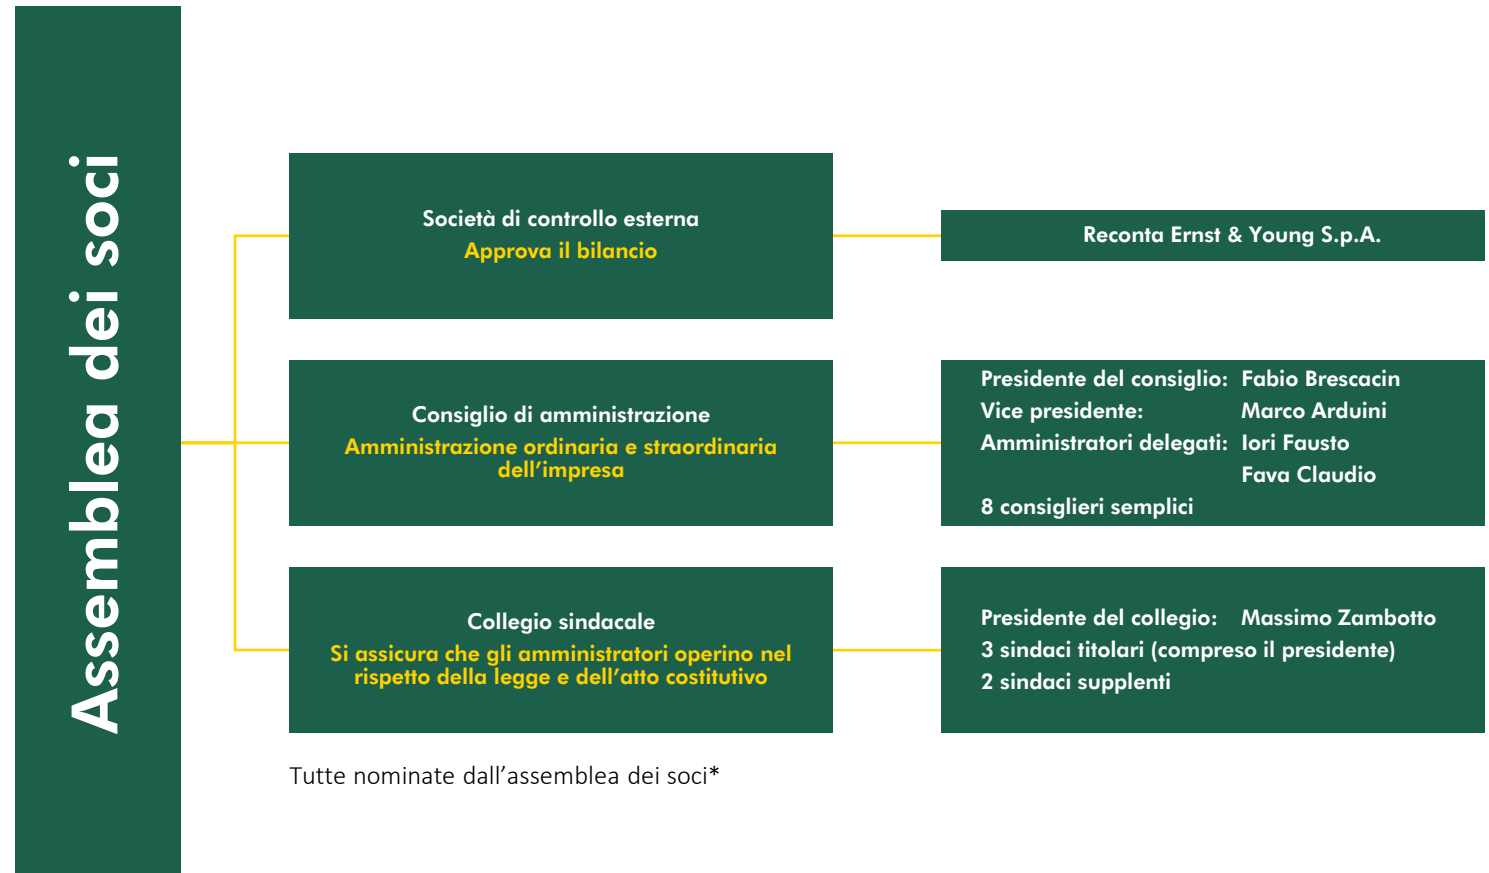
Assemblea dei soci

Società di controllo esterna
Approva il bilancio

Reconta Ernst & Young S.p.A.

Consiglio di amministrazione
Amministrazione ordinaria e straordinaria dell'impresa

Presidente del consiglio: Fabio Brescacin
Vice presidente: Marco Arduini
Amministratori delegati: Iori Fausto
Fava Claudio
8 consiglieri semplici

Collegio sindacale
Si assicura che gli amministratori operino nel rispetto della legge e dell'atto costitutivo

Presidente del collegio: Massimo Zambotto
3 sindaci titolari (compreso il presidente)
2 sindaci supplenti

Tutte nominate dall'assemblea dei soci*